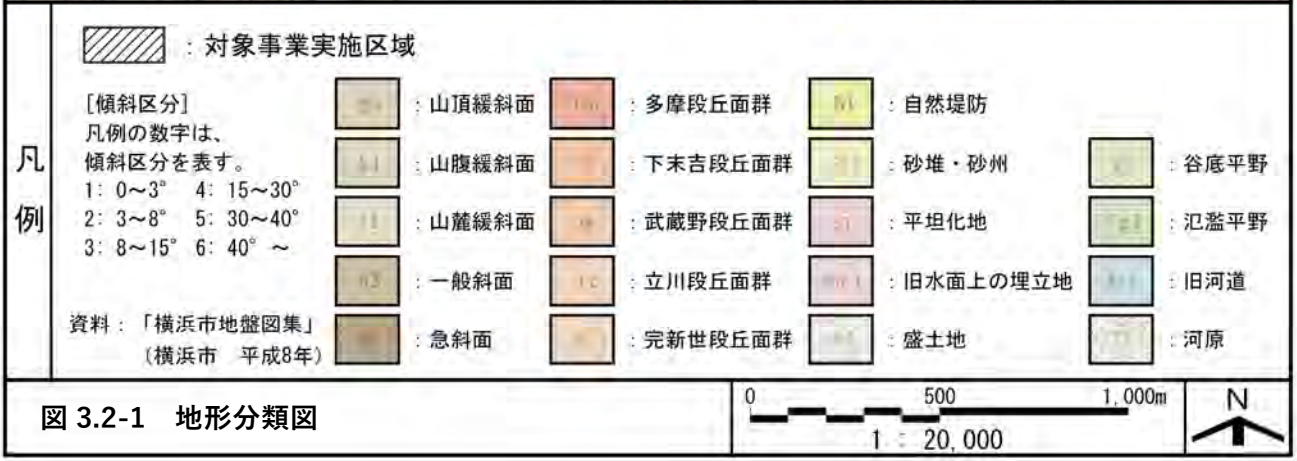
凡例

：対象事業実施区域

[傾斜区分]
凡例の数字は、傾斜区分を表す。
1：0～3°　4：15～30°
2：3～8°　5：30～40°
3：8～15°　6：40°～

資料：「横浜市地盤図集」
（横浜市　平成8年）

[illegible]：山頂緩斜面
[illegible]：山腹緩斜面
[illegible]：山麓緩斜面
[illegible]：一般斜面
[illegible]：急斜面

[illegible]：多摩段丘面群
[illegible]：下末吉段丘面群
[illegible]：武蔵野段丘面群
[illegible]：立川段丘面群
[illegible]：完新世段丘面群

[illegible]：自然堤防
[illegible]：砂堆・砂州
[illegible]：平坦化地
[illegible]：旧水面上の埋立地
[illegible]：盛土地

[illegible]：谷底平野
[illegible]：氾濫平野
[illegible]：旧河道
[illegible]：河原

図 3.2-1　地形分類図

0　500　1,000m
1：20,000

N